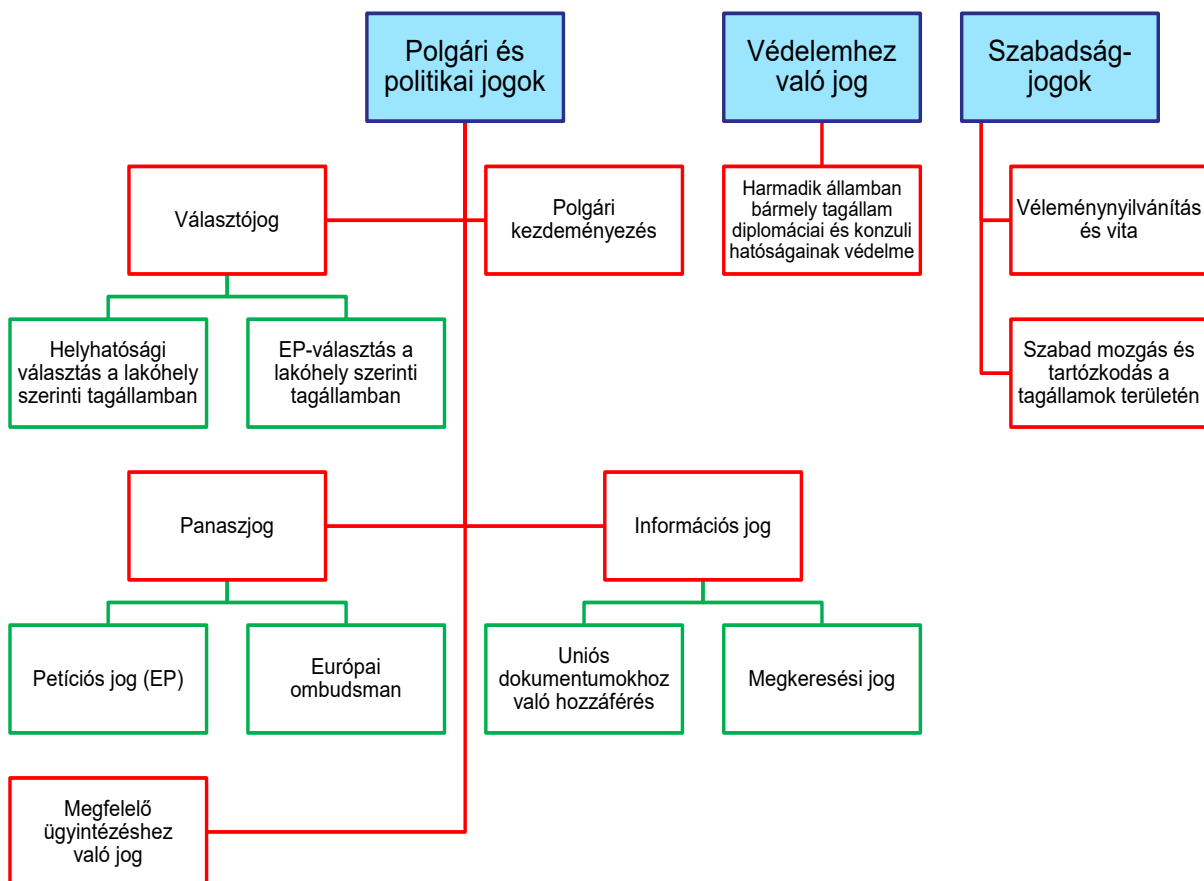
Polgári és politikai jogok

Védelemhez való jog

Szabadságjogok

Választójog

Polgári kezdeményezés

Harmadik államban bármely tagállam diplomáciai és konzuli hatóságainak védelme

Véleménynyilvánítás és vita

Helyhatósági választás a lakóhely szerinti tagállamban

EP-választás a lakóhely szerinti tagállamban

Szabad mozgás és tartózkodás a tagállamok területén

Panaszjog

Információs jog

Petíciós jog (EP)

Európai ombudsman

Uniós dokumentumokhoz való hozzáférés

Megkeresési jog

Megfelelő ügyintézéshez való jog